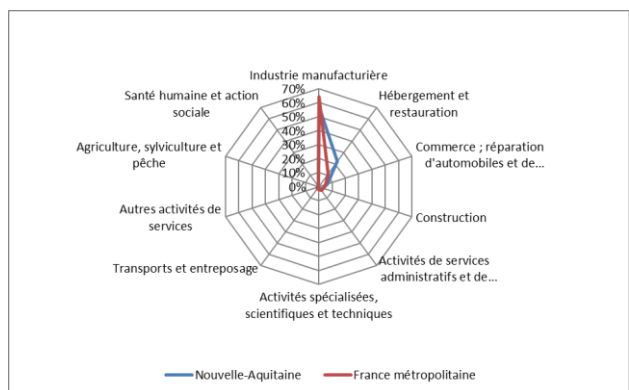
Industrie manufacturière
70%
60%
50%
40%
30%
20%
10%
0%
Hébergement et restauration
Commerce ; réparation d'automobiles et de...
Construction
Activités de services administratifs et de...
Activités spécialisées, scientifiques et techniques
Transports et entreposage
Autres activités de services
Agriculture, sylviculture et pêche
Santé humaine et action sociale

Nouvelle-Aquitaine
France métropolitaine